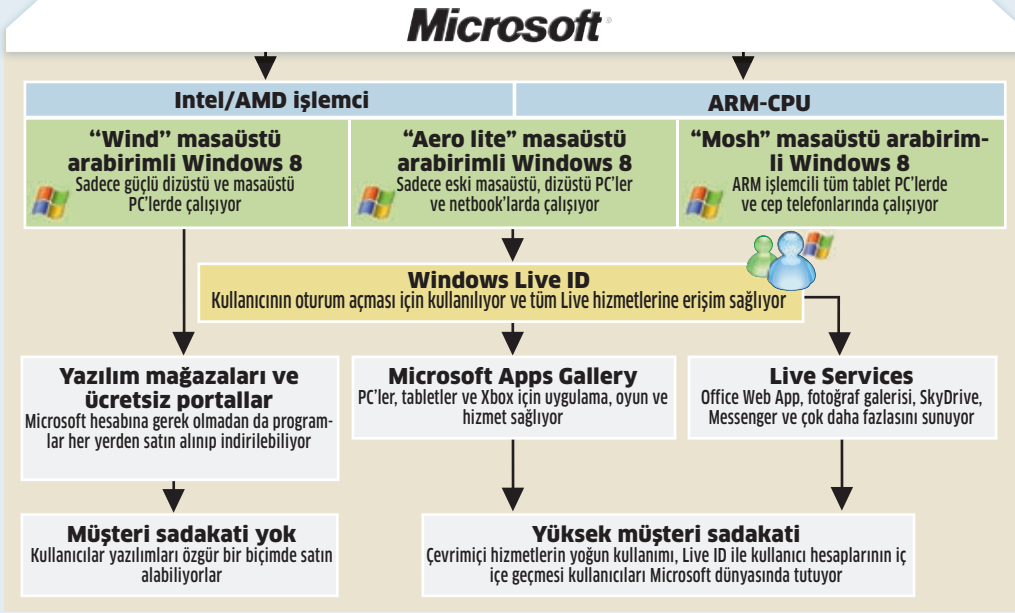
Microsoft

Intel/AMD işlemci

ARM-CPU

“Wind” masaüstü arabirimli Windows 8
Sadece güçlü dizüstü ve masaüstü PC’lerde çalışıyor

“Aero lite” masaüstü arabirimli Windows 8
Sadece eski masaüstü, dizüstü PC’ler ve netbook’larda çalışıyor

“Mosh” masaüstü arabirimli Windows 8
ARM işlemcili tüm tablet PC’lerde ve cep telefonlarında çalışıyor

Windows Live ID
Kullanıcının oturum açması için kullanılıyor ve tüm Live hizmetlerine erişim sağlıyor

Yazılım mağazaları ve ücretsiz portallar
Microsoft hesabına gerek olmadan da programlar her yerden satın alınıp indirilebiliyor

Microsoft Apps Gallery
PC’ler, tabletler ve Xbox için uygulama, oyun ve hizmet sağlıyor

Live Services
Office Web App, fotoğraf galerisi, SkyDrive, Messenger ve çok daha fazlasını sunuyor

Müşteri sadakati yok
Kullanıcılar yazılımları özgür bir biçimde satın alabiliyorlar

Yüksek müşteri sadakati
Çevrimiçi hizmetlerin yoğun kullanımı, Live ID ile kullanıcı hesaplarının iç içe geçmesi kullanıcıları Microsoft dünyasında tutuyor